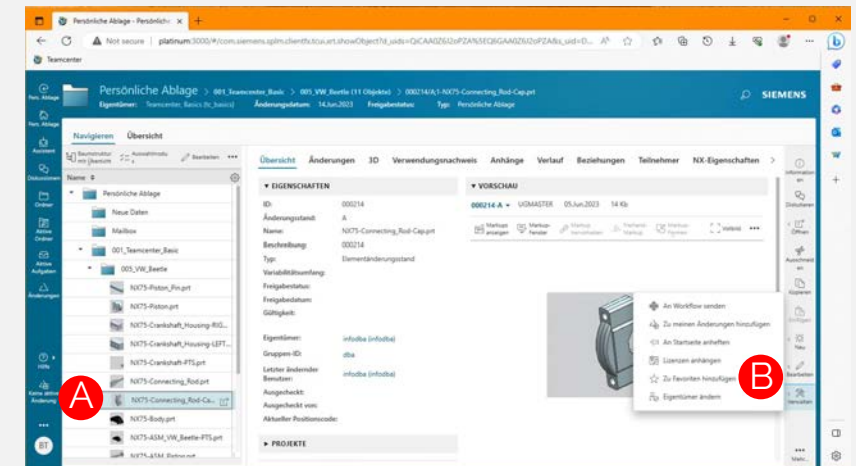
Persönliche Ablage - Persönlich ×  +

Not secure | platinum:3000/#/com.siemens.splm.clientfx.tcui.xrt.showObject?d_uids=QiCAA0Z6I2oPZA%5EQBGAA0Z6I2oPZA&s_uid=D...

Teamcenter

Persönliche Ablage > 001_Teamcenter_Basic > 005_VW_Beetle (11 Objekte) > 000214/A;1-NX75-Connecting_Rod-Cap.prt
Eigentümer: Teamcenter, Basics (tc_basics) Änderungsdatum: 14.Jun.2023 Freigabestatus: Typ: Persönliche Ablage

SIEMENS

Pers. Ablage
Assistent
Pers. Ablage
Dokumente
Ordner
Aktive Ordner
Aktive Aufgaben
Änderungen
Hilfe
Keine aktive Änderung
BT

Navigieren Übersicht

Baumstruktur mit Übersicht Auswahlmodus Bearbeiten

Persönliche Ablage
Neue Daten
Mailbox
001_Teamcenter_Basic
005_VW_Beetle
NX75-Piston_Pin.prt
NX75-Piston.prt
NX75-Crankshaft_Housing-RIG...
NX75-Crankshaft_Housing-LEFT...
NX75-Crankshaft-PTS.prt
NX75-Connecting_Rod.prt
NX75-Connecting_Rod-Ca...
NX75-Body.prt
NX75-ASM_VW_Beetle-PTS.prt
NX75-ASM_Piston.prt

A

Übersicht Änderungen 3D Verwendungsnachweis Anhänge Verlauf Beziehungen Teilnehmer NX-Eigenschaften

EIGENSCHAFTEN

ID: 000214
Änderungsstand: A
Name: NX75-Connecting_Rod-Cap.prt
Beschreibung: 000214
Typ: Elementänderungsstand
Variabilitätsumfang:
Freigabestatus:
Freigabedatum:
Gültigkeit:

Eigentümer: infodba (infodba)
Gruppen-ID: dba
Letzter ändernder Benutzer: infodba (infodba)
Ausgecheckt:
Ausgecheckt von:
Aktueller Positionscode:

PROJEKTE

VORSCHAU

000214-A UGMASTER 05.Jun.2023 14 Kb

Markups anzeigen Markup-Fenster Markup hinzufügen Freihand-Markup Markup-Formen Vollbild

An Workflow senden
Zu meinen Änderungen hinzufügen
An Startseite anheften
Lizenzen anhängen
Zu Favoriten hinzufügen
Eigentümer ändern

B

Information
Dokumente
Öffnen
Ausschneiden
Kopieren
Einfügen
Neu
Bearbeiten
Verwalten
Mehr